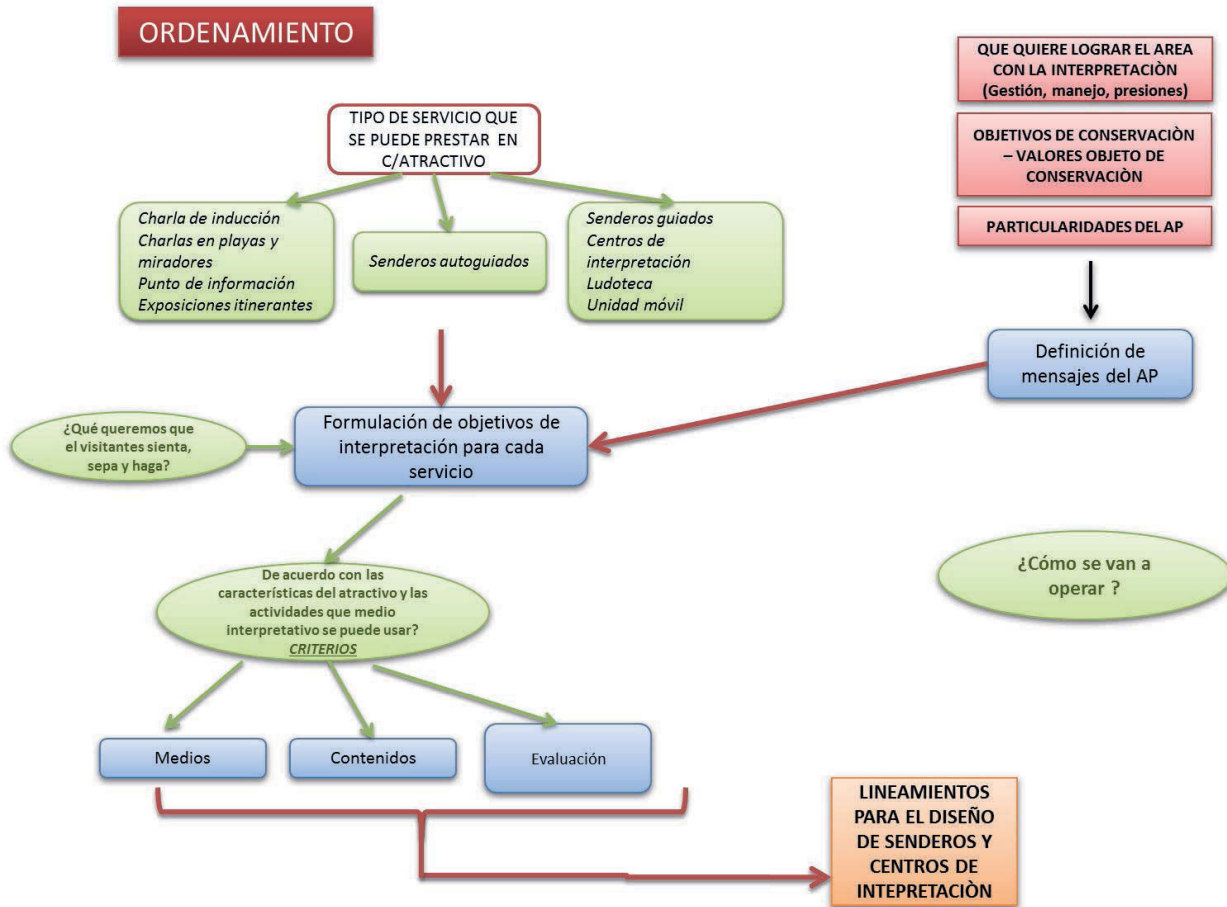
ORDENAMIENTO

TIPO DE SERVICIO QUE SE PUEDE PRESTAR EN C/ATRACTIVO

Charla de inducción
Charlas en playas y miradores
Punto de información
Exposiciones itinerantes

Senderos autoguiados

Senderos guiados
Centros de interpretación
Ludoteca
Unidad móvil

QUE QUIERE LOGRAR EL AREA CON LA INTERPRETACIÒN (Gestión, manejo, presiones)

OBJETIVOS DE CONSERVACIÒN – VALORES OBJETO DE CONSERVACIÒN

PARTICULARIDADES DEL AP

Definición de mensajes del AP

¿Qué queremos que el visitantes sienta, sepa y haga?

Formulación de objetivos de interpretación para cada servicio

De acuerdo con las características del atractivo y las actividades que medio interpretativo se puede usar? CRITERIOS

¿Cómo se van a operar ?

Medios

Contenidos

Evaluación

LINEAMIENTOS PARA EL DISEÑO DE SENDEROS Y CENTROS DE INTEPRETACIÒN